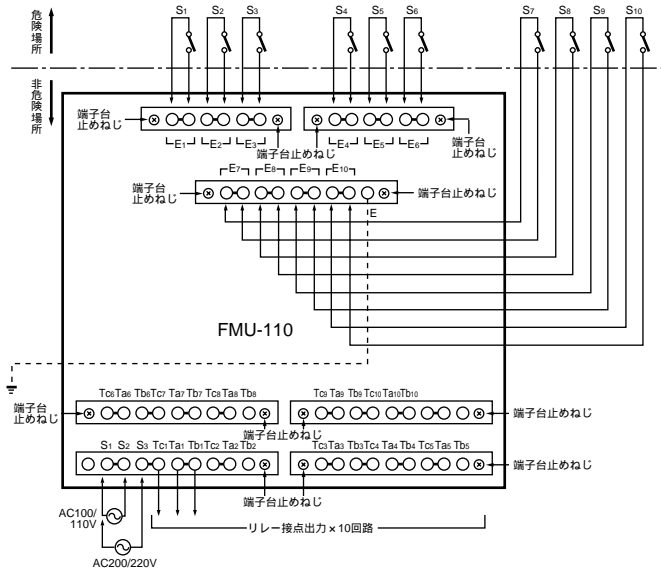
危険場所

非危険場所

$S_1$ $S_2$ $S_3$ $S_4$ $S_5$ $S_6$ $S_7$ $S_8$ $S_9$ $S_{10}$

端子台止めねじ

$E_1$ $E_2$ $E_3$

端子台止めねじ

$E_4$ $E_5$ $E_6$

端子台止めねじ

$E_7$ $E_8$ $E_9$ $E_{10}$

端子台止めねじ

E

端子台止めねじ

FMU-110

$Tc_6$ $Ta_6$ $Tb_6$ $Tc_7$ $Ta_7$ $Tb_7$ $Tc_8$ $Ta_8$ $Tb_8$

端子台止めねじ

$Tc_9$ $Ta_9$ $Tb_9$ $Tc_{10}$ $Ta_{10}$ $Tb_{10}$

端子台止めねじ

端子台止めねじ

S1 S2 S3 $Tc_1$ $Ta_1$ $Tb_1$ $Tc_2$ $Ta_2$ $Tb_2$

$Tc_3$ $Ta_3$ $Tb_3$ $Tc_4$ $Ta_4$ $Tb_4$ $Tc_5$ $Ta_5$ $Tb_5$

端子台止めねじ

端子台止めねじ

AC100/110V

AC200/220V

リレー接点出力×10回路